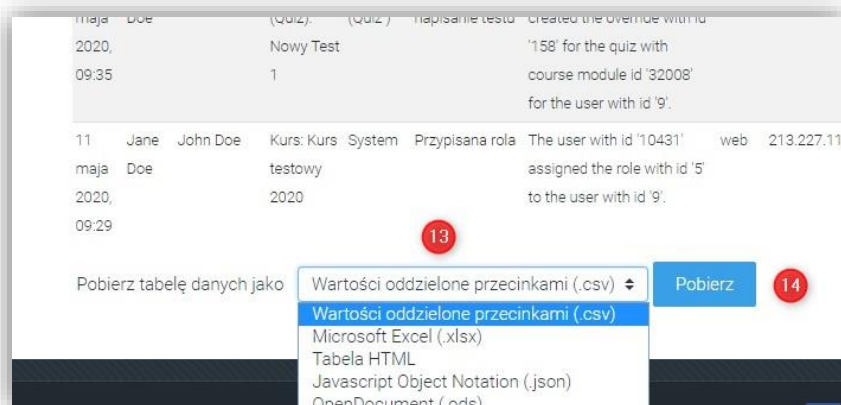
| maja 2020, 09:35 | Doe | | (Quiz): Nowy Test 1 | (Quiz) | napisanie testu | created the override with id '158' for the quiz with course module id '32008' for the user with id '9'. | | |
|---|---|---|---|---|---|---|---|---|
| 11 maja 2020, 09:29 | Jane Doe | John Doe | Kurs: Kurs testowy 2020 | System | Przypisana rola | The user with id '10431' assigned the role with id '5' to the user with id '9'. | web | 213.227.11 |

13

Pobierz tabelę danych jako Wartości oddzielone przecinkami (.csv) Pobierz 14

Wartości oddzielone przecinkami (.csv)
Microsoft Excel (.xlsx)
Tabela HTML
Javascript Object Notation (.json)
OpenDocument (.ods)